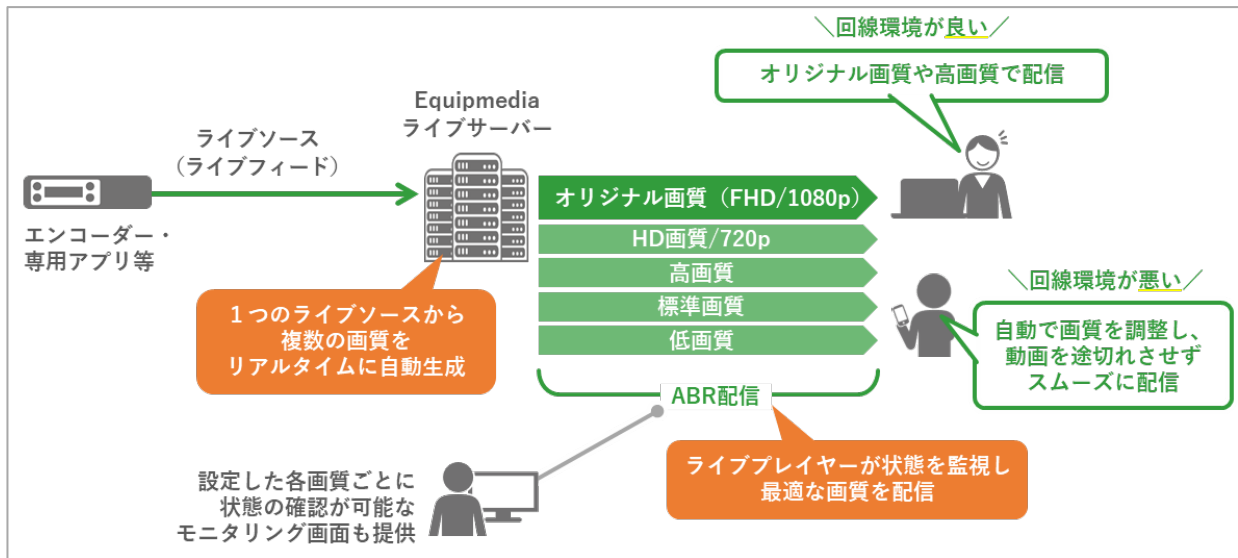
＼回線環境が良い／

オリジナル画質や高画質で配信

Equipmedia
ライブサーバー

ライブソース
（ライブフィード）

エンコーダー・
専用アプリ等

オリジナル画質（FHD/1080p）

HD画質/720p

高画質

標準画質

低画質

＼回線環境が悪い／

自動で画質を調整し、
動画を途切れさせず
スムーズに配信

1つのライブソースから
複数の画質を
リアルタイムに自動生成

ABR配信

ライブプレイヤーが状態を監視し
最適な画質を配信

設定した各画質ごとに
状態の確認が可能な
モニタリング画面も提供